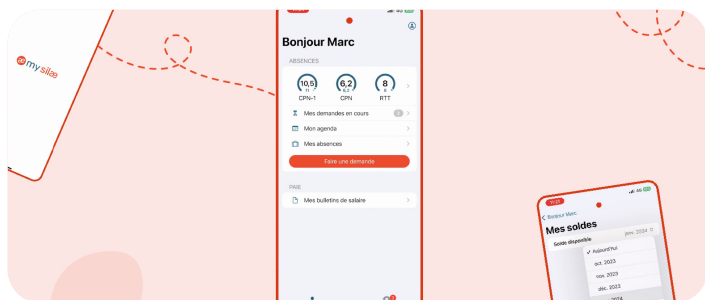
my silae

Bonjour Marc

ABSENCES

10,5
11
CPN-1

6,2
6,2
CPN

8
8
RTT

Mes demandes en cours

Mon agenda

Mes absences

Faire une demande

PAIE

Mes bulletins de salaire

Bonjour Marc

Mes soldes

Solde disponible

janv. 2024

✓ Aujourd'hui

oct. 2023

nov. 2023

déc. 2023

2024